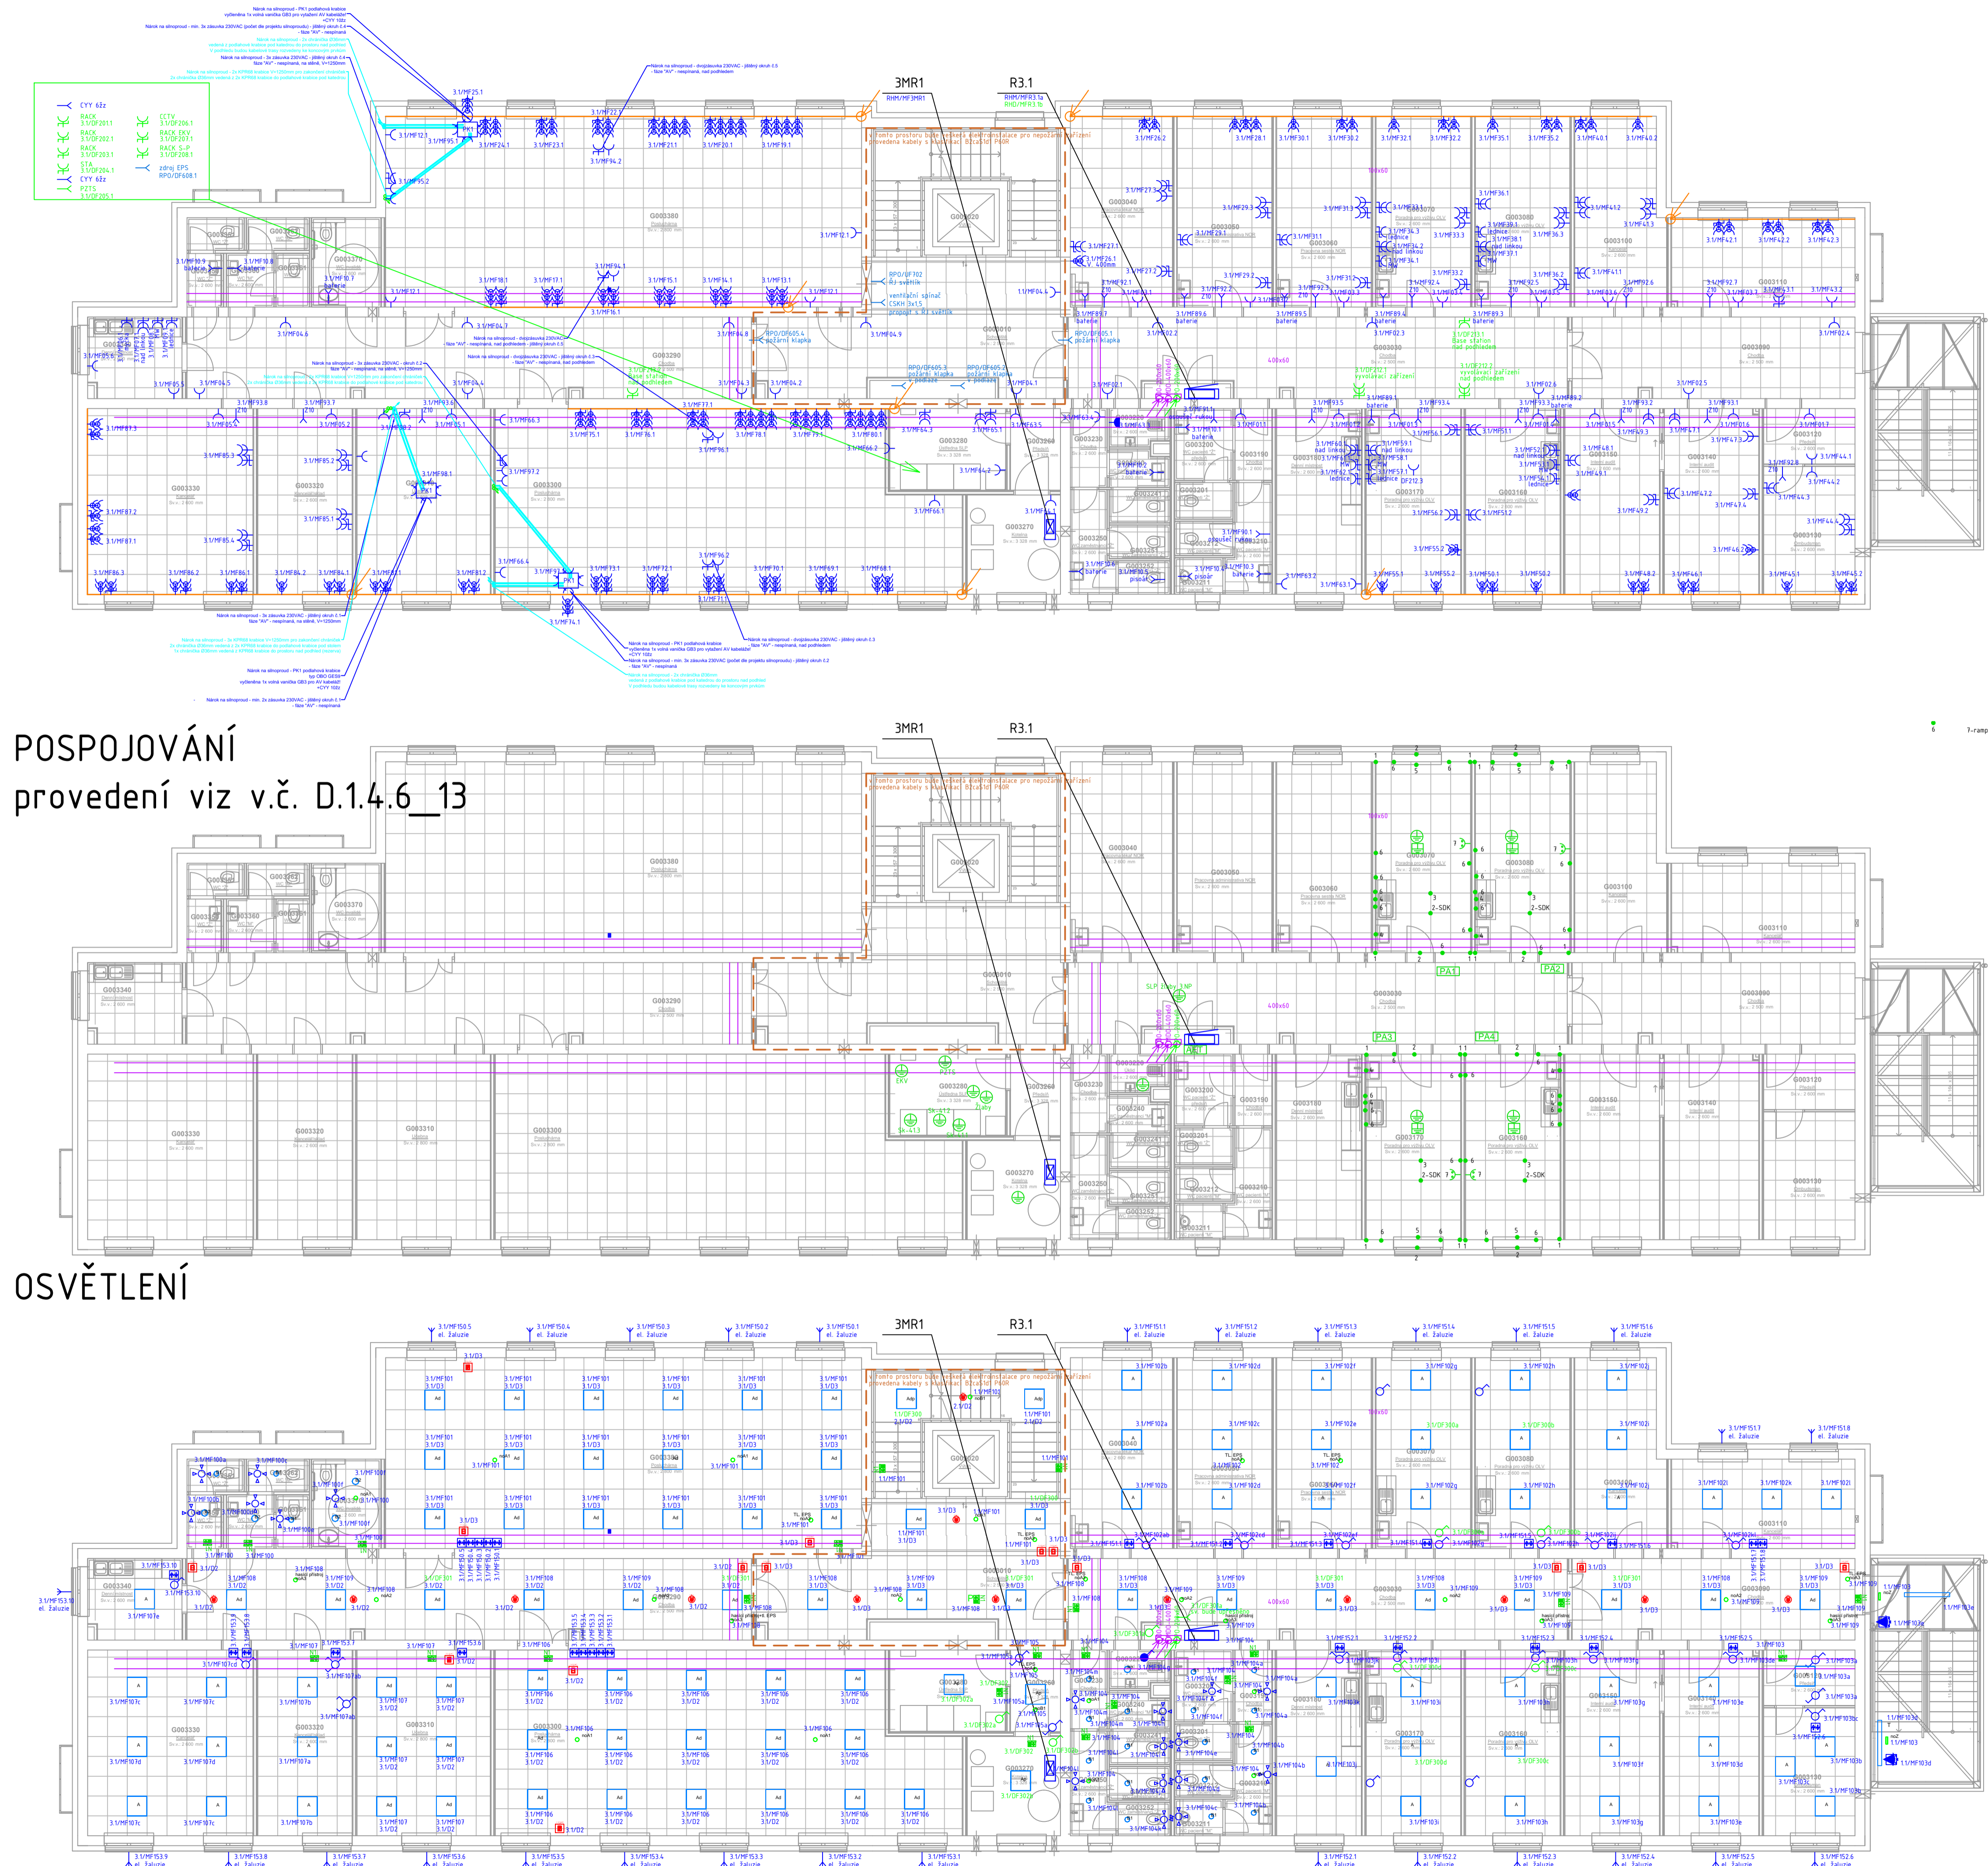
3MR1

R3.1

RHM/MF3MR1

RHM/MF3.1a
RHD/MF3.1b

CYY 6Zz
RACK 3.1/DF201.1
RACK 3.1/DF202.1
RACK 3.1/DF203.1
STA 3.1/DF204.1
CYY 6Zz
PZTS 3.1/DF205.1

CCTV 3.1/DF206.1
BACK EKV 3.1/DF207.1
RACK S-P 3.1/DF208.1
zdroj EPS RPO/DF608.1

Tomto prostoru bude veškerá elektroinstalace pro nepožární zařízení provedena kabely s klasifikací B2ca s1d1 P60R

G003380
G003020
G003040
G003050
G003060
G003070
G003080
G003100
G003110
G003290
G003010
G003030
G003090
G003280
G003300
G003330
G003320
G003340
G003370
G003230
G003260
G003200
G003190
G003180
G003170
G003160
G003150
G003140
G003120
G003130
G003270
G003250

400x60

POSPOJOVÁNÍ
provedení viz v.č. D.1.4.6_13

3MR1

R3.1

PA1
PA2
PA3
PA4

2-SDK
2-SDK
2-SDK
2-SDK

OSVĚTLENÍ

3MR1

R3.1

3.1/MF150.5 el. žaluzie
3.1/MF150.4 el. žaluzie
3.1/MF150.3 el. žaluzie
3.1/MF150.2 el. žaluzie
3.1/MF150.1 el. žaluzie
3.1/MF151.1 el. žaluzie
3.1/MF151.2 el. žaluzie
3.1/MF151.3 el. žaluzie
3.1/MF151.4 el. žaluzie
3.1/MF151.5 el. žaluzie
3.1/MF151.6 el. žaluzie
3.1/MF151.7 el. žaluzie
3.1/MF151.8 el. žaluzie
3.1/MF153.10 el. žaluzie

3.1/MF153.9 el. žaluzie
3.1/MF153.8 el. žaluzie
3.1/MF153.7 el. žaluzie
3.1/MF153.6 el. žaluzie
3.1/MF153.5 el. žaluzie
3.1/MF153.4 el. žaluzie
3.1/MF153.3 el. žaluzie
3.1/MF153.2 el. žaluzie
3.1/MF153.1 el. žaluzie
3.1/MF152.1 el. žaluzie
3.1/MF152.2 el. žaluzie
3.1/MF152.3 el. žaluzie
3.1/MF152.4 el. žaluzie
3.1/MF152.5 el. žaluzie
3.1/MF152.6 el. žaluzie